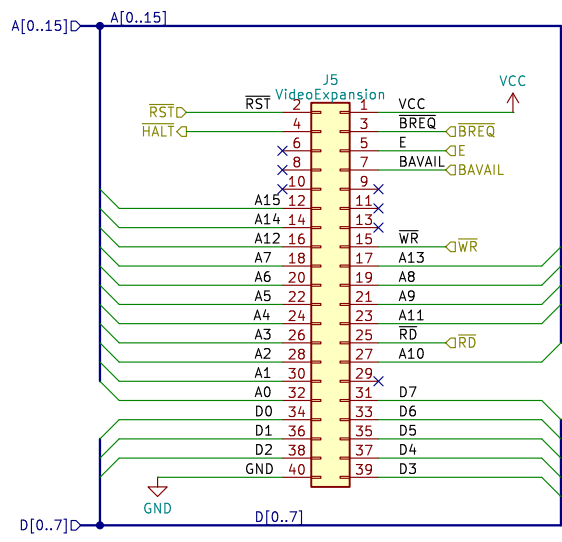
A[0..15]
A[0..15]
J5
VideoExpansion
VCC
$\overline{RST}$
$\overline{RST}$
2
1
VCC
$\overline{HALT}$
4
3
$\overline{BREQ}$
$\overline{BREQ}$
6
5
E
E
8
7
BAVAIL
BAVAIL
10
9
A15
12
11
A14
14
13
A12
16
15
$\overline{WR}$
$\overline{WR}$
A7
18
17
A13
A6
20
19
A8
A5
22
21
A9
A4
24
23
A11
A3
26
25
$\overline{RD}$
$\overline{RD}$
A2
28
27
A10
A1
30
29
A0
32
31
D7
D0
34
33
D6
D1
36
35
D5
D2
38
37
D4
GND
40
39
D3
GND
D[0..7]
D[0..7]